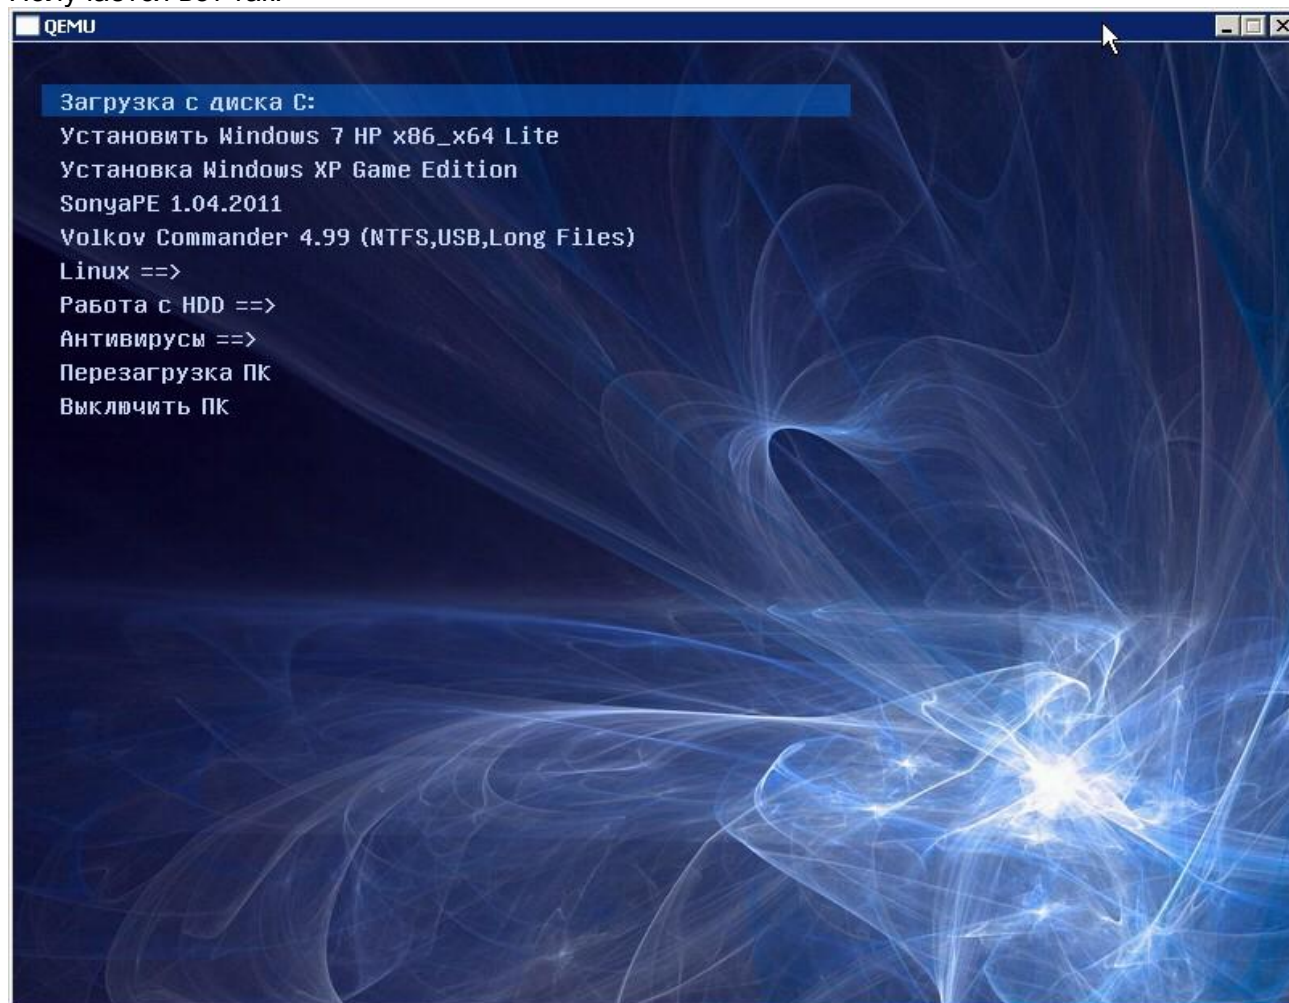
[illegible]

QEMU

Загрузка с диска C:
Установить Windows 7 HP x86_x64 Lite
Установка Windows XP Game Edition
SonyaPE 1.04.2011
Volkov Commander 4.99 (NTFS,USB,Long Files)
Linux ==>
Работа с HDD ==>
Антивирусы ==>
Перезагрузка ПК
Выключить ПК